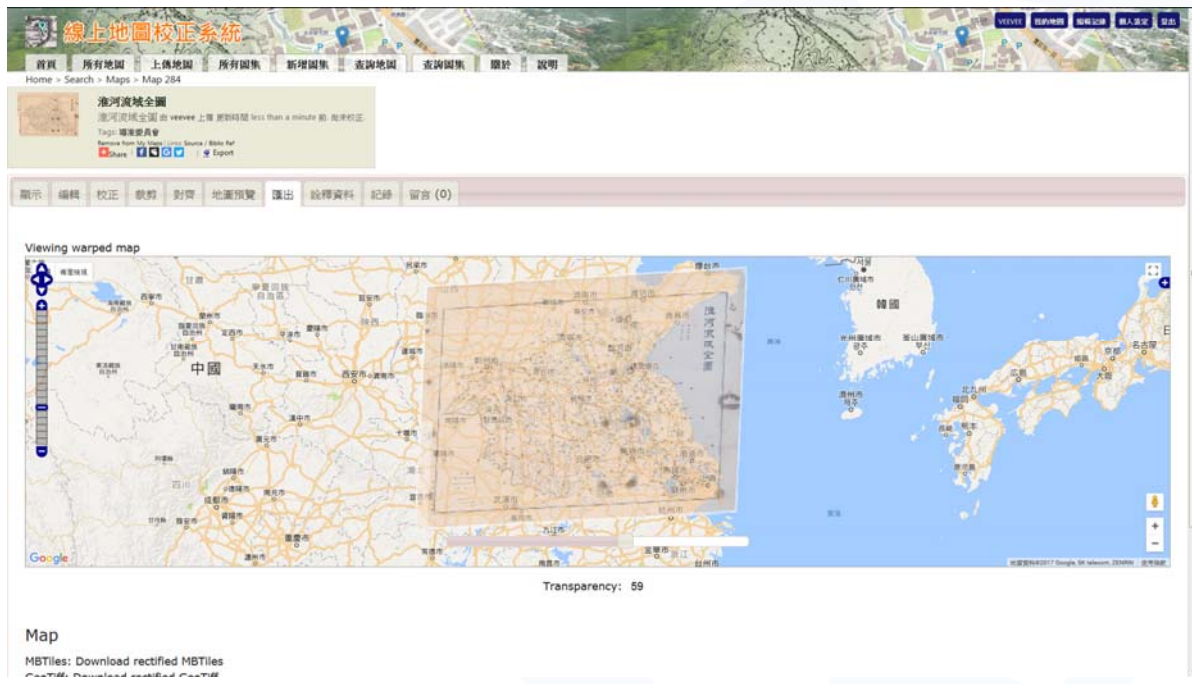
線上地圖校正系統

VEEVEE 我的地圖 編輯記錄 個人設定 登出

首頁 所有地圖 上傳地圖 所有圖集 新增圖集 查詢地圖 查詢圖集 關於 說明

Home > Search > Maps > Map 284

淮河流域全圖

淮河流域全圖 由 veevee 上傳 更新時間 less than a minute 前. 尚未校正.

Tags: 導淮委員會

Remove from My Maps | Links Source / Biblio Ref

Share | Export

顯示 編輯 校正 裁剪 對齊 地圖預覽 匯出 詮釋資料 記錄 留言 (0)

Viewing warped map

衛星檢視

中國

韓國

淮河流域全圖

Google

Transparency: 59

Map

MBTiles: Download rectified MBTiles

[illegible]